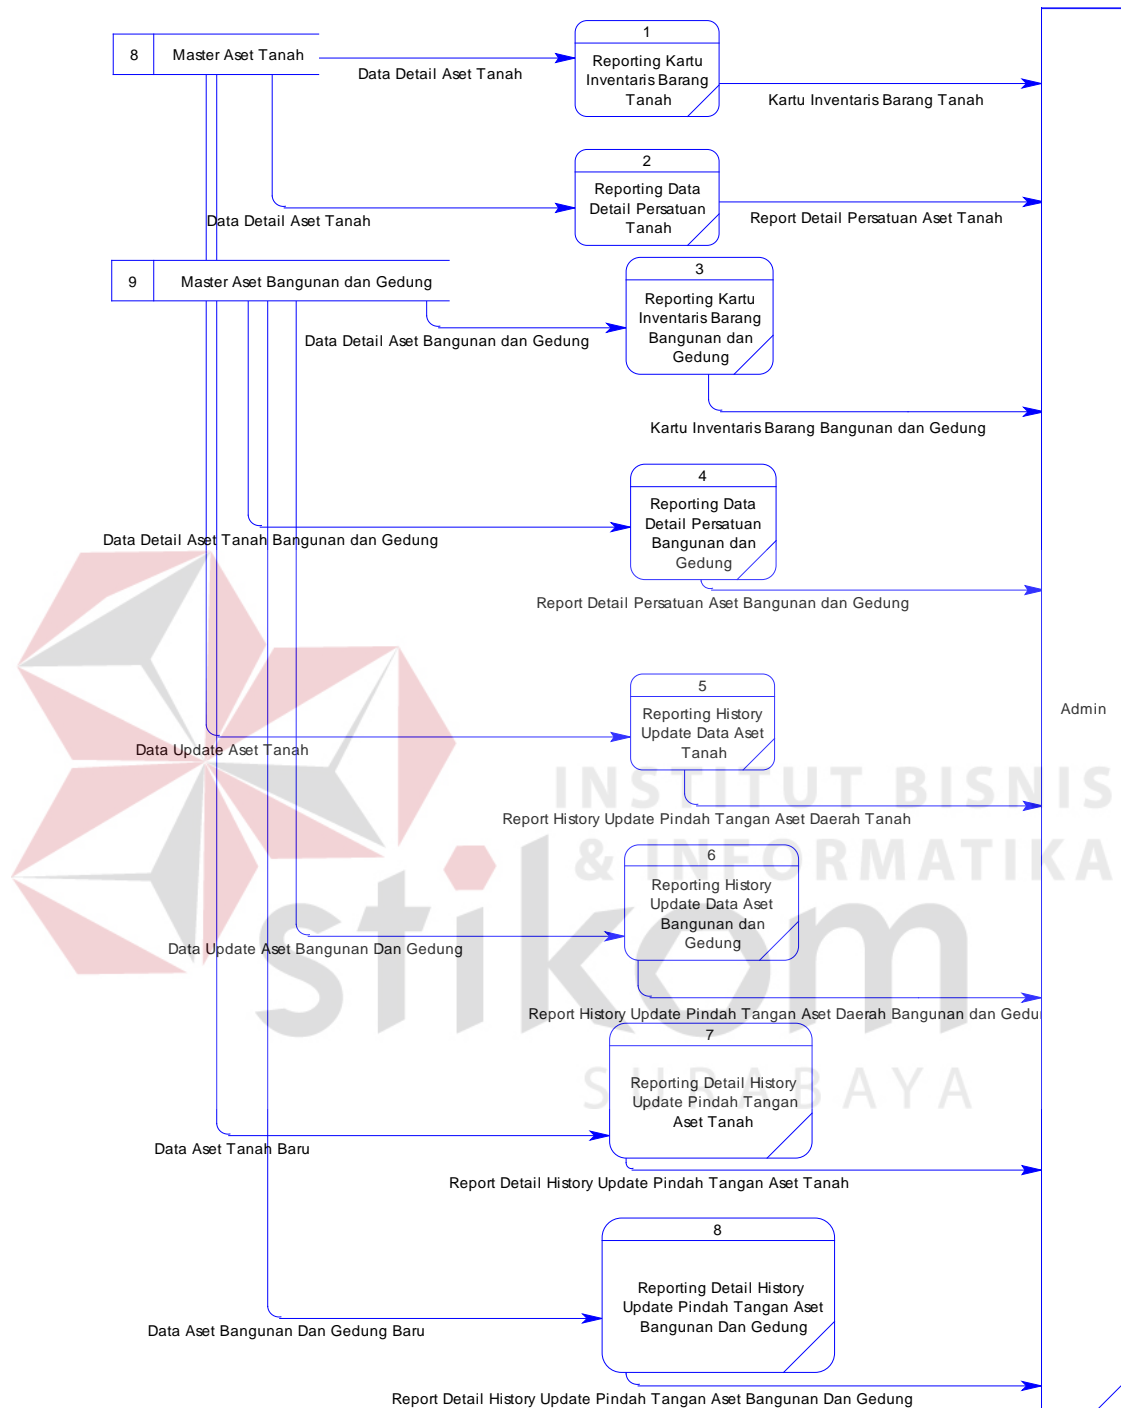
8 Master Aset Tanah

Data Detail Aset Tanah

1
Reporting Kartu Inventaris Barang Tanah

Kartu Inventaris Barang Tanah

2
Reporting Data Detail Persatuan Tanah

Data Detail Aset Tanah

Report Detail Persatuan Aset Tanah

9 Master Aset Bangunan dan Gedung

3
Reporting Kartu Inventaris Barang Bangunan dan Gedung

Data Detail Aset Bangunan dan Gedung

Kartu Inventaris Barang Bangunan dan Gedung

4
Reporting Data Detail Persatuan Bangunan dan Gedung

Data Detail Aset Tanah Bangunan dan Gedung

Report Detail Persatuan Aset Bangunan dan Gedung

5
Reporting History Update Data Aset Tanah

Admin

Data Update Aset Tanah

INSTITUT BISNIS & INFORMATIKA

Report History Update Pindah Tangan Aset Daerah Tanah

6
Reporting History Update Data Aset Bangunan dan Gedung

stikom

Data Update Aset Bangunan Dan Gedung

Report History Update Pindah Tangan Aset Daerah Bangunan dan Gedu

7
Reporting Detail History Update Pindah Tangan Aset Tanah

SURABAYA

Data Aset Tanah Baru

Report Detail History Update Pindah Tangan Aset Tanah

8
Reporting Detail History Update Pindah Tangan Aset Bangunan Dan Gedung

Data Aset Bangunan Dan Gedung Baru

Report Detail History Update Pindah Tangan Aset Bangunan Dan Gedung